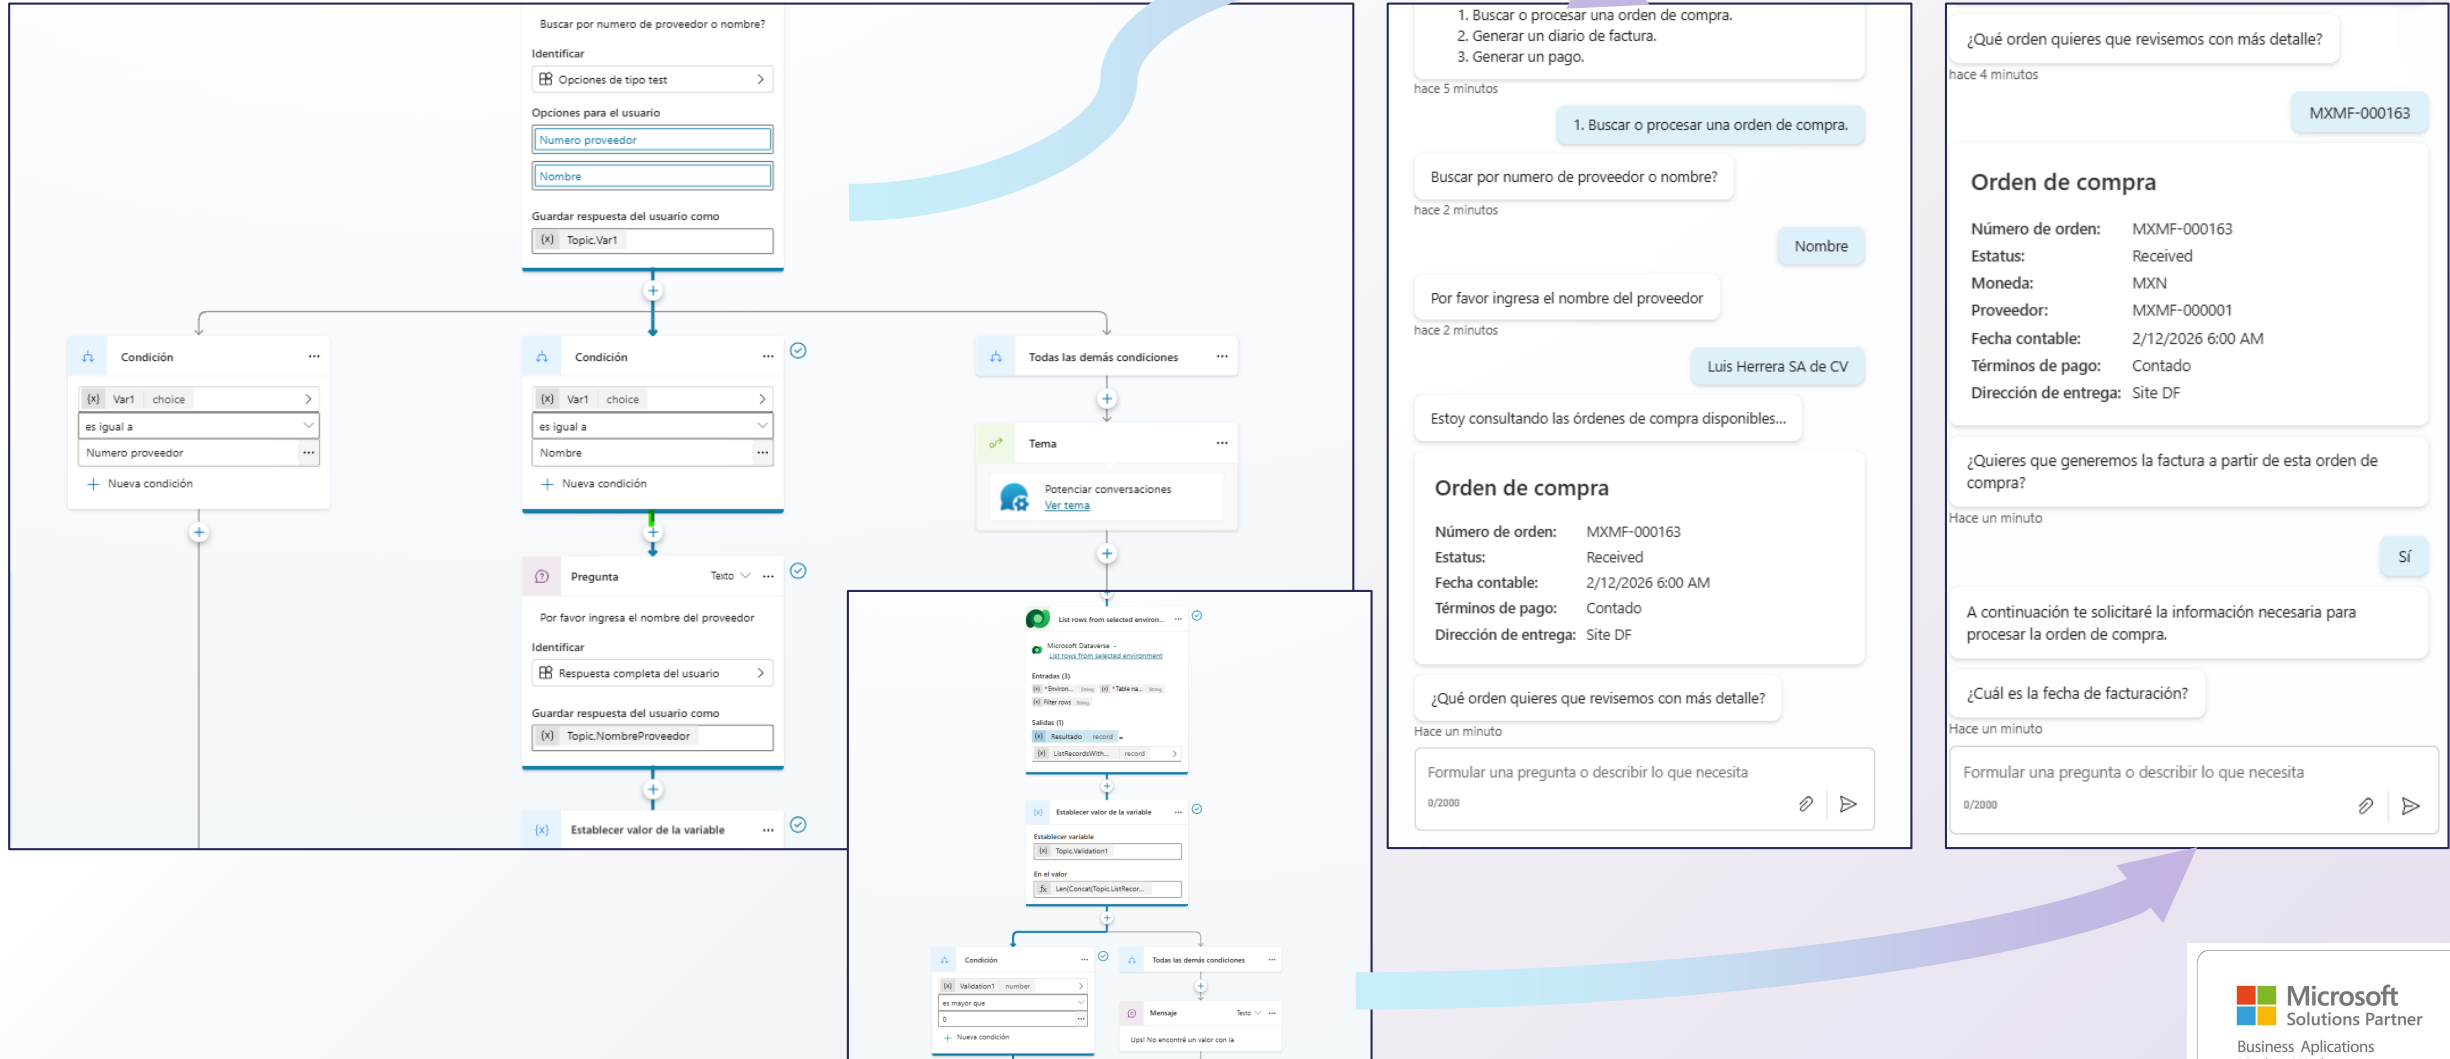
Buscar por numero de proveedor o nombre?

Identificar

Opciones de tipo test

Opciones para el usuario

Numero proveedor

Nombre

Guardar respuesta del usuario como

Topic.Var1

Condición ...

Var1 choice

es igual a

Numero proveedor

Nueva condición

Condición ...

Var1 choice

es igual a

Nombre

Nueva condición

Todas las demás condiciones ...

Tema ...

Potenciar conversaciones

Ver tema

Pregunta Texto ...

Por favor ingresa el nombre del proveedor

Identificar

Respuesta completa del usuario

Guardar respuesta del usuario como

Topic.NombreProveedor

Establecer valor de la variable ...

List rows from selected environ... ...

Microsoft Dataverse - List rows from selected environment

Entradas (3)

Environ... Table na... Filter rows

Salidas (1)

Resultado record

ListRecordsWith... record

Establecer valor de la variable ...

Establecer variable

Topic.Validation1

En el valor

Len(Concat(Topic.ListRecor...

Condición ...

Validation1 number

es mayor que

0

Nueva condición

Todas las demás condiciones ...

Mensaje Texto ...

Ups! No encontré un valor con la

1. Buscar o procesar una orden de compra.
2. Generar un diario de factura.
3. Generar un pago.

hace 5 minutos

1. Buscar o procesar una orden de compra.

Buscar por numero de proveedor o nombre?

hace 2 minutos

Nombre

Por favor ingresa el nombre del proveedor

hace 2 minutos

Luis Herrera SA de CV

Estoy consultando las órdenes de compra disponibles...

Orden de compra

Número de orden: MXMF-000163
Estatus: Received
Fecha contable: 2/12/2026 6:00 AM
Términos de pago: Contado
Dirección de entrega: Site DF

¿Qué orden quieres que revisemos con más detalle?

Hace un minuto

Formular una pregunta o describir lo que necesita

0/2000

¿Qué orden quieres que revisemos con más detalle?

hace 4 minutos

MXMF-000163

Orden de compra

Número de orden: MXMF-000163
Estatus: Received
Moneda: MXN
Proveedor: MXMF-000001
Fecha contable: 2/12/2026 6:00 AM
Términos de pago: Contado
Dirección de entrega: Site DF

¿Quieres que generemos la factura a partir de esta orden de compra?

Hace un minuto

Sí

A continuación te solicitaré la información necesaria para procesar la orden de compra.

¿Cuál es la fecha de facturación?

Hace un minuto

Formular una pregunta o describir lo que necesita

0/2000

Microsoft
Solutions Partner
Business Aplications